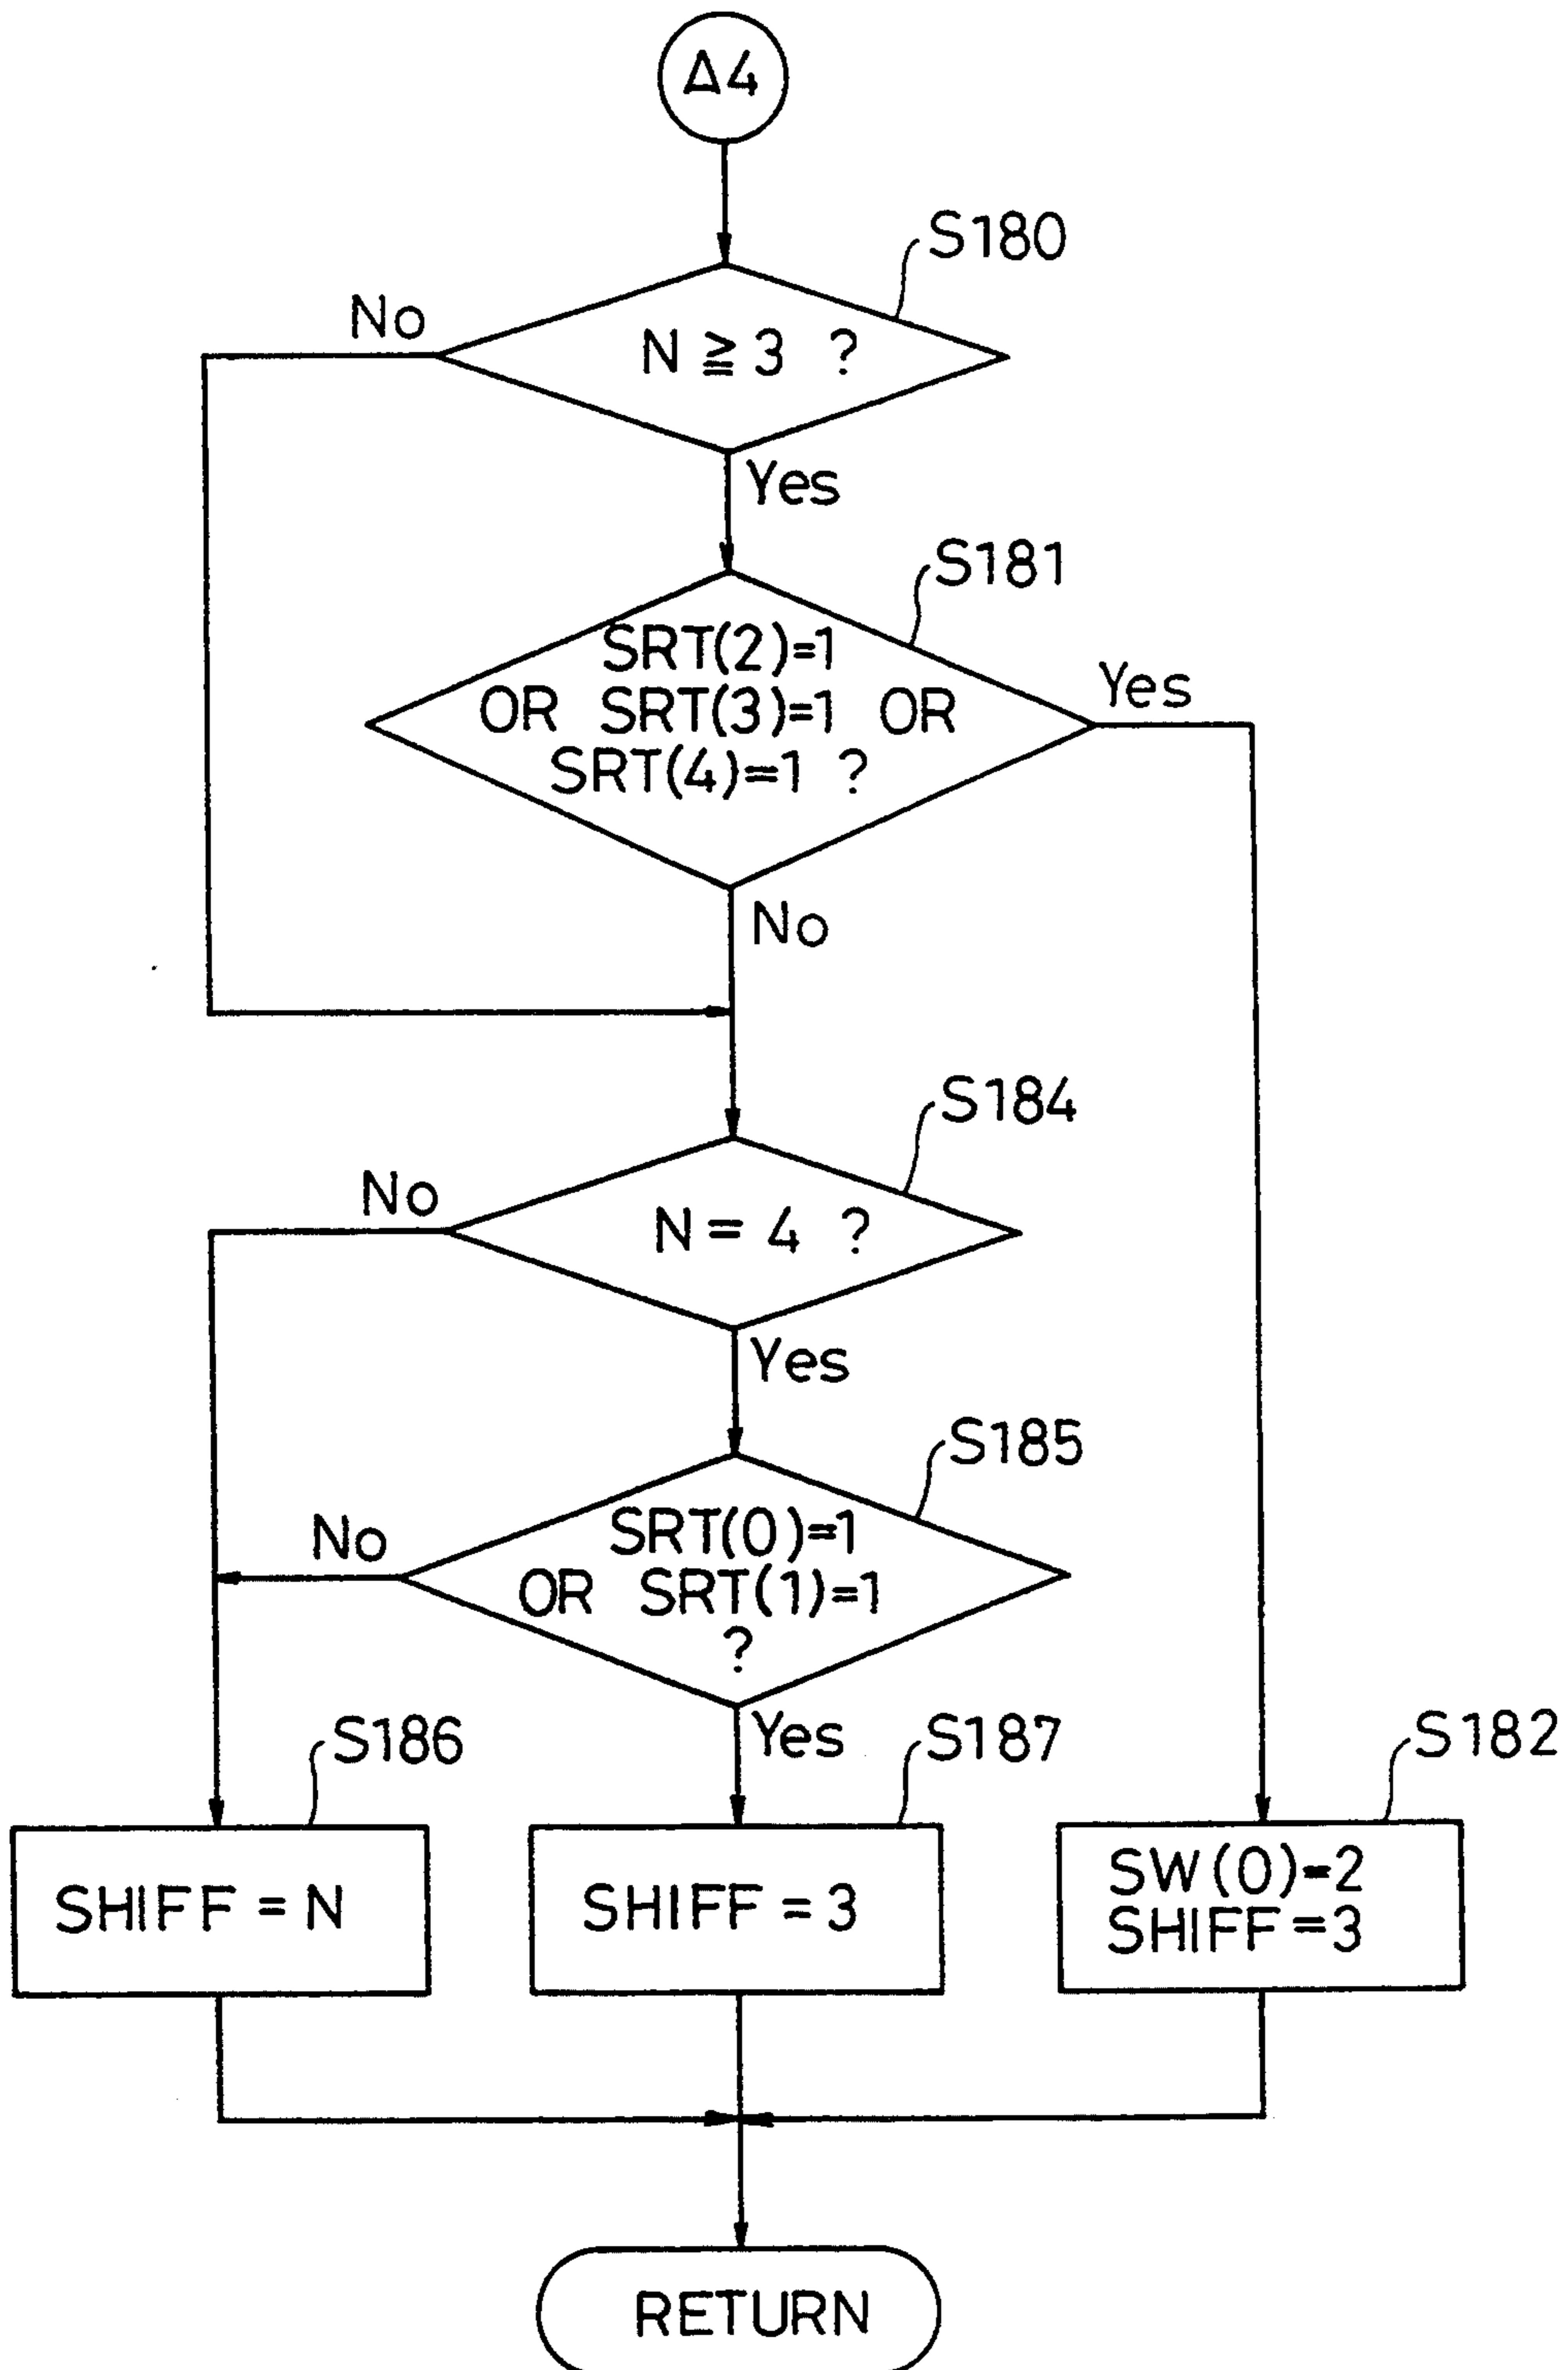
A4

S180

No

$N \geqq 3$ ?

Yes

S181

SRT(2)=1 OR SRT(3)=1 OR SRT(4)=1 ?

Yes

No

S184

No

N = 4 ?

Yes

S185

No

SRT(0)=1 OR SRT(1)=1 ?

Yes

S186

S187

S182

SHIFF = N

SHIFF = 3

SW(0)=2
SHIFF=3

RETURN